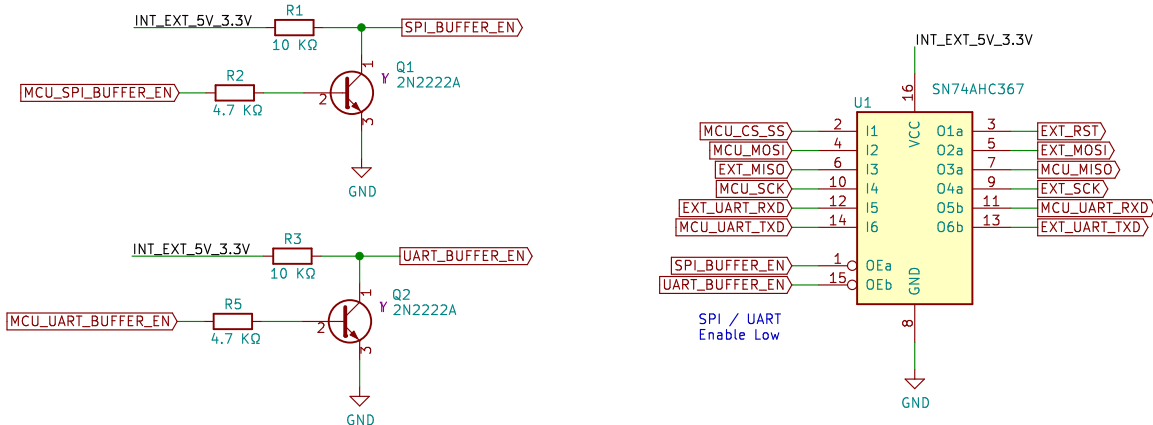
INT_EXT_5V_3.3V
R1
10 KΩ
SPI_BUFFER_EN
Q1
2N2222A
MCU_SPI_BUFFER_EN
R2
4.7 KΩ
1
2
3
GND

INT_EXT_5V_3.3V
R3
10 KΩ
UART_BUFFER_EN
Q2
2N2222A
MCU_UART_BUFFER_EN
R5
4.7 KΩ
1
2
3
GND

INT_EXT_5V_3.3V
16
SN74AHC367
U1
VCC

| | | | | | |
|---|---|---|---|---|---|
| MCU_CS_SS | 2 | I1 | O1a | 3 | EXT_RST |
| MCU_MOSI | 4 | I2 | O2a | 5 | EXT_MOSI |
| EXT_MISO | 6 | I3 | O3a | 7 | MCU_MISO |
| MCU_SCK | 10 | I4 | O4a | 9 | EXT_SCK |
| EXT_UART_RXD | 12 | I5 | O5b | 11 | MCU_UART_RXD |
| MCU_UART_TXD | 14 | I6 | O6b | 13 | EXT_UART_TXD |

SPI_BUFFER_EN 1 OEa
UART_BUFFER_EN 15 OEb
GND
8
GND

SPI / UART
Enable Low